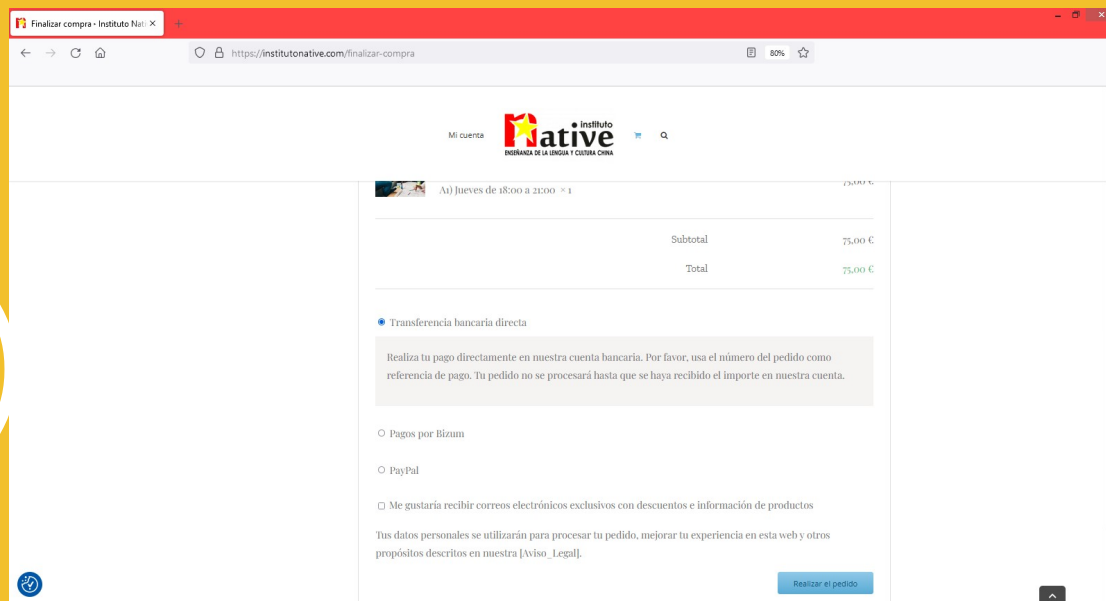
Finalizar compra - Instituto Nati ×

https://institutonative.com/finalizar-compra

80%

Mi cuenta

instituto Native
ENSEÑANZA DE LA LENGUA Y CULTURA CHINA

A1) Jueves de 18:00 a 21:00 × 1

75,00 €

Subtotal 75,00 €

Total 75,00 €

Transferencia bancaria directa

Realiza tu pago directamente en nuestra cuenta bancaria. Por favor, usa el número del pedido como referencia de pago. Tu pedido no se procesará hasta que se haya recibido el importe en nuestra cuenta.

Pagos por Bizum

PayPal

Me gustaría recibir correos electrónicos exclusivos con descuentos e información de productos

Tus datos personales se utilizarán para procesar tu pedido, mejorar tu experiencia en esta web y otros propósitos descritos en nuestra [Aviso_Legal].

Realizar el pedido